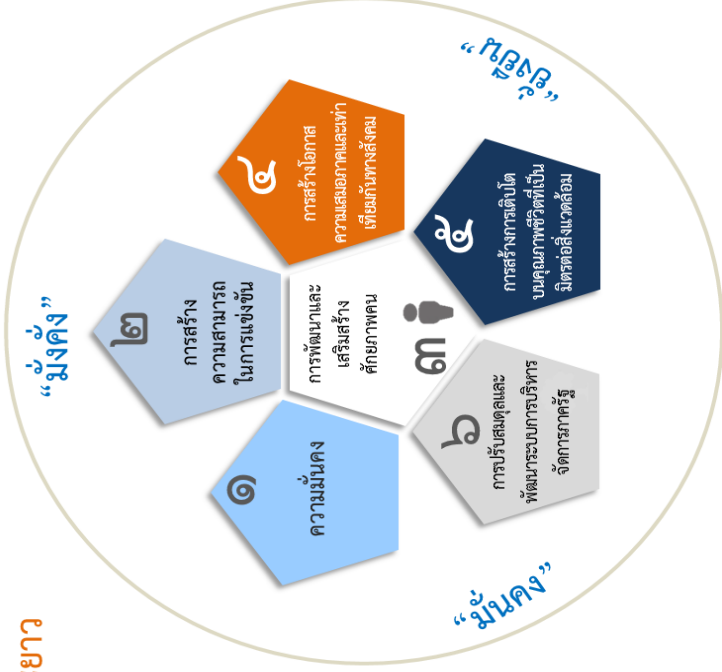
"มั่งคั่ง"

"มั่นคง"

"ยั่งยืน"

๔
การสร้างโอกาส
ความเสมอภาคและเท่า
เทียมกันทางสังคม

๕
การสร้างการเติบโต
บนคุณภาพชีวิตที่เป็น
มิตรต่อสิ่งแวดล้อม

๒
การสร้าง
ความสามารถ
ในการแข่งขัน

๓
การพัฒนาและ
เสริมสร้าง
ศักยภาพคน

๖
การปรับสมดุลและ
พัฒนาระบบการบริหาร
จัดการภาครัฐ

๑
ความมั่นคง

ยาว